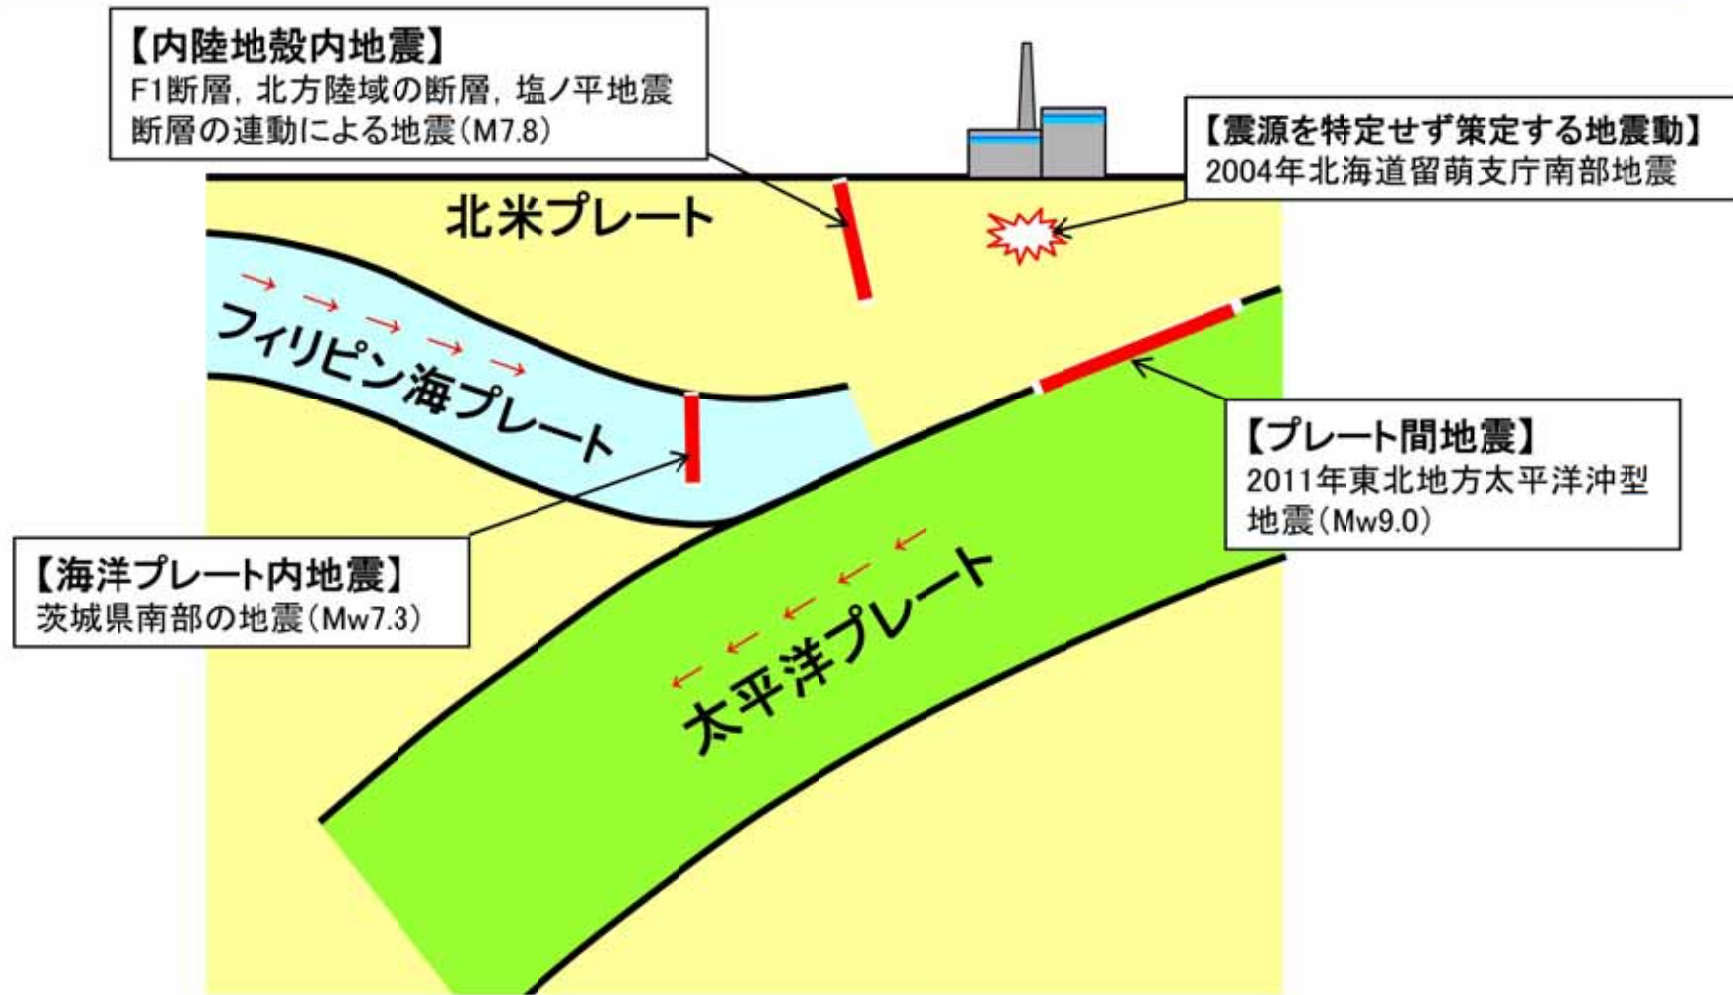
【内陸地殻内地震】
F1断層，北方陸域の断層，塩ノ平地震断層の連動による地震（M7.8）

【震源を特定せず策定する地震動】
2004年北海道留萌支庁南部地震

北米プレート

フィリピン海プレート

【プレート間地震】
2011年東北地方太平洋沖型地震（Mw9.0）

【海洋プレート内地震】
茨城県南部の地震（Mw7.3）

太平洋プレート